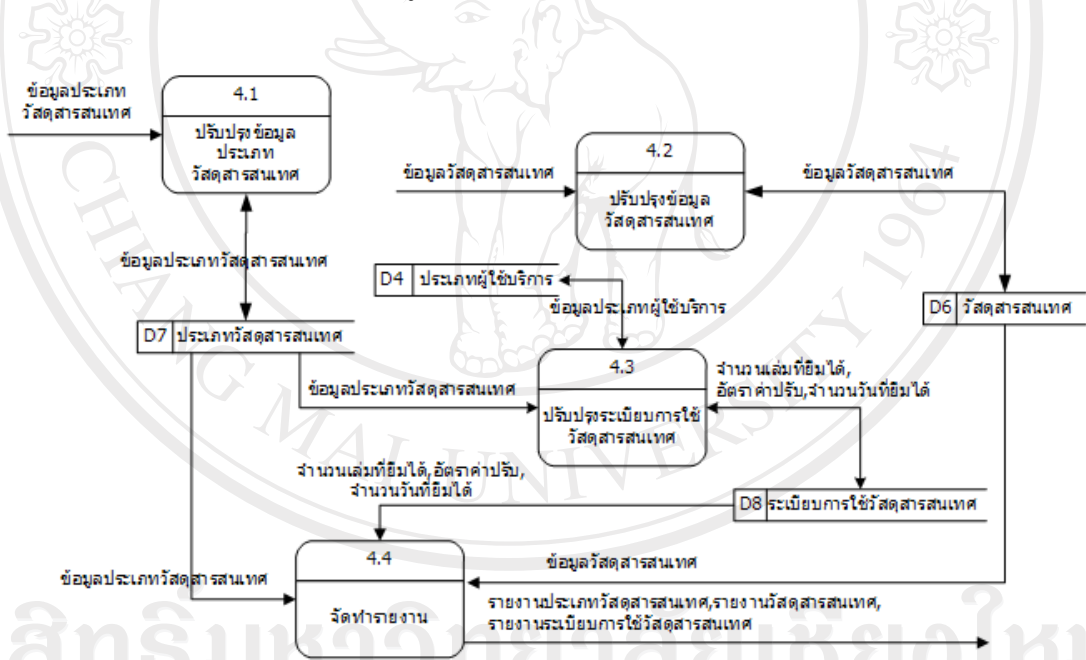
ข้อมูลประเภท วัสดุสารสนเทศ

4.1

ปรับปรุงข้อมูล ประเภท วัสดุสารสนเทศ

ข้อมูลวัสดุสารสนเทศ

4.2

ปรับปรุงข้อมูล วัสดุสารสนเทศ

ข้อมูลวัสดุสารสนเทศ

ข้อมูลประเภทวัสดุสารสนเทศ

D4 ประเภทผู้ใช้บริการ

ข้อมูลประเภทผู้ใช้บริการ

D6 วัสดุสารสนเทศ

D7 ประเภทวัสดุสารสนเทศ

ข้อมูลประเภทวัสดุสารสนเทศ

4.3

ปรับปรุงระเบียบการใช้ วัสดุสารสนเทศ

จำนวนเล่มที่ยืมได้, อัตราค่าปรับ,จำนวนวันที่ยืมได้

จำนวนเล่มที่ยืมได้,อัตราค่าปรับ, จำนวนวันที่ยืมได้

D8 ระเบียบการใช้วัสดุสารสนเทศ

ข้อมูลประเภทวัสดุสารสนเทศ

4.4

จัดทำรายงาน

ข้อมูลวัสดุสารสนเทศ

รายงานประเภทวัสดุสารสนเทศ,รายงานวัสดุสารสนเทศ, รายงานระเบียบการใช้วัสดุสารสนเทศ

CHIANG MAI UNIVERSITY 1964

ลิขสิทธิ์มหาวิทยาลัยเชียงใหม่